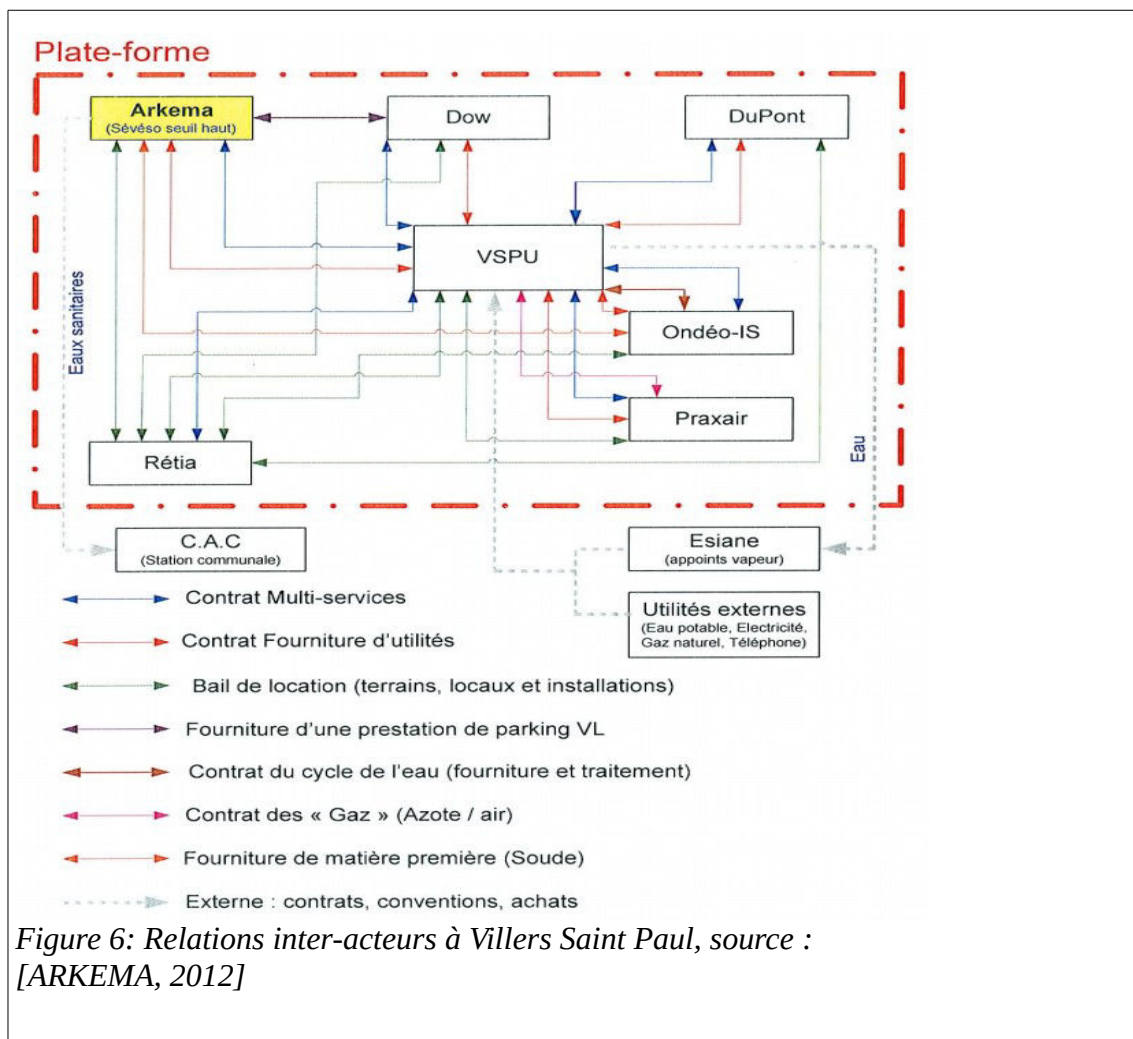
Plate-forme

Arkema
(Sévéso seuil haut)

Dow

DuPont

VSPU

Ondéo-IS

Praxair

Rétia

Eaux sanitaires

Eau

C.A.C
(Station communale)

Esiane
(appoints vapeur)

Utilités externes
(Eau potable, Electricité, Gaz naturel, Téléphone)

Contrat Multi-services

Contrat Fourniture d'utilités

Bail de location (terrains, locaux et installations)

Fourniture d'une prestation de parking VL

Contrat du cycle de l'eau (fourniture et traitement)

Contrat des « Gaz » (Azote / air)

Fourniture de matière première (Soude)

Externe : contrats, conventions, achats

Figure 6: Relations inter-acteurs à Villers Saint Paul, source : [ARKEMA, 2012]